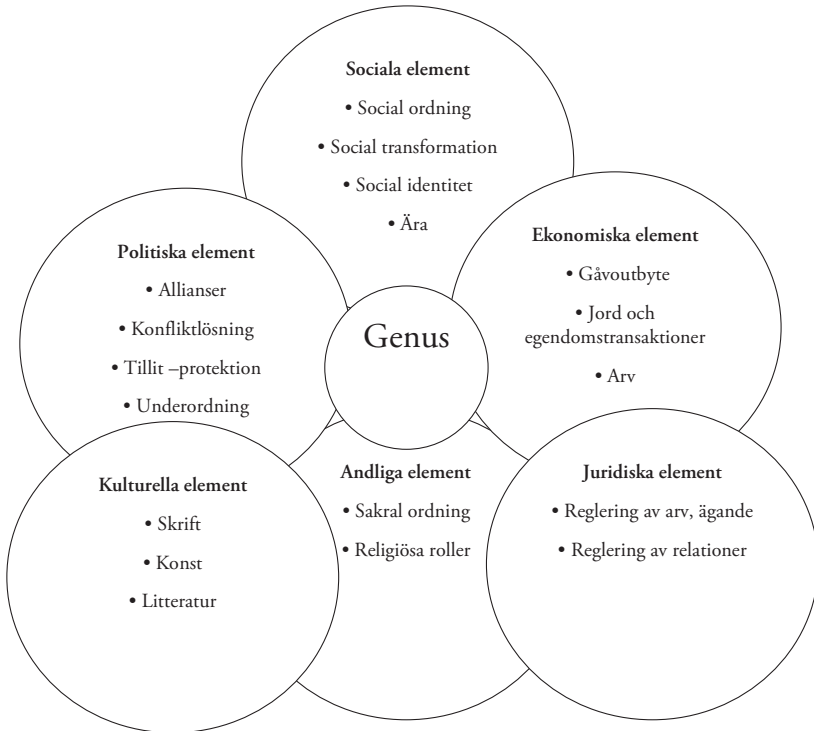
Sociala element
• Social ordning
• Social transformation
• Social identitet
• Ära

Politiska element
• Allianser
• Konfliktlösning
• Tillit –protektion
• Underordning

Genus

Ekonomiska element
• Gåvoutbyte
• Jord och egendomstransaktioner
• Arv

Kulturella element
• Skrift
• Konst
• Litteratur

Andliga element
• Sakral ordning
• Religiösa roller

Juridiska element
• Reglering av arv, ägande
• Reglering av relationer